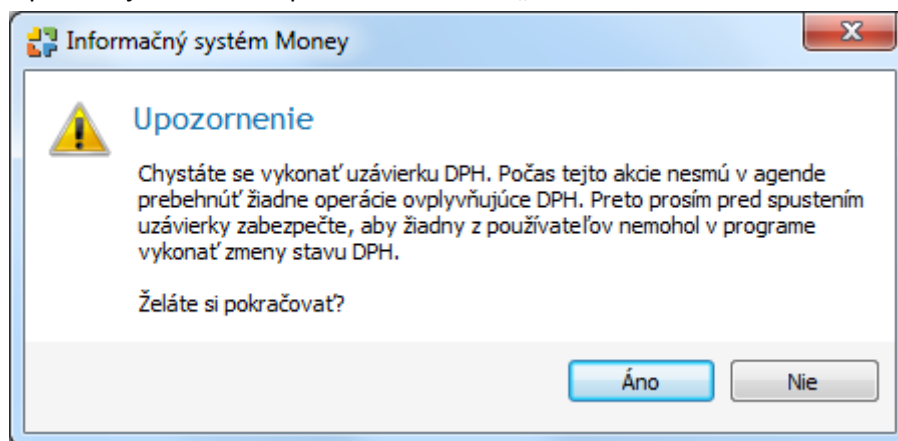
Informačný systém Money

Upozornenie

Chystáte se vykonať uzávierku DPH. Počas tejto akcie nesmú v agende prebehnúť žiadne operácie ovplyvňujúce DPH. Preto prosím pred spustením uzávierky zabezpečte, aby žiadny z používateľov nemohol v programe vykonať zmeny stavu DPH.

Želáte si pokračovať?

Áno

Nie